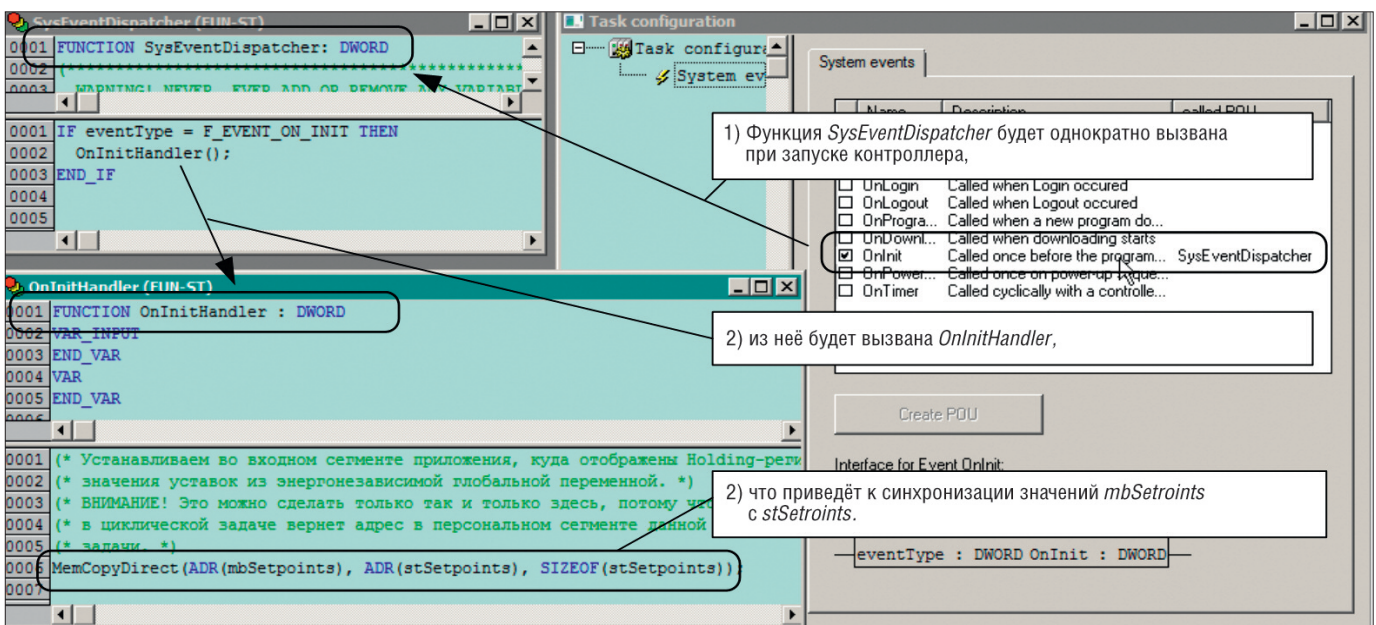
SysEventDispatcher (FUN-ST)

0001 FUNCTION SysEventDispatcher: DWORD
0002 (******************************************
0003 WARNING! NEVER, EVER ADD OR REMOVE ANY VARIABL

0001 IF eventType = F_EVENT_ON_INIT THEN
0002 OnInitHandler();
0003 END_IF
0004
0005

Task configuration

Task configura
System ev

System events

Name Description called POU

1) Функция *SysEventDispatcher* будет однократно вызвана при запуске контроллера,

| | Name | Description | called POU |
|---|---|---|---|
| ☐ | OnLogin | Called when Login occured | |
| ☐ | OnLogout | Called when Logout occured | |
| ☐ | OnProgra... | Called when a new program do... | |
| ☐ | OnDownl... | Called when downloading starts | |
| ☑ | OnInit | Called once before the program... | SysEventDispatcher |
| ☐ | OnPower... | Called once on power-up seque... | |
| ☐ | OnTimer | Called cyclically with a controlle... | |

OnInitHandler (FUN-ST)

0001 FUNCTION OnInitHandler : DWORD
0002 VAR_INPUT
0003 END_VAR
0004 VAR
0005 END_VAR
0006

2) из неё будет вызвана *OnInitHandler*,

Create POU

0001 (* Устанавливаем во входном сегменте приложения, куда отображены Holding-реги
0002 (* значения уставок из энергонезависимой глобальной переменной. *)
0003 (* ВНИМАНИЕ! Это можно сделать только так и только здесь, потому что
0004 (* в циклической задаче вернет адрес в персональном сегменте данной
0005 (* задачи. *)
0006 MemCopyDirect(ADR(mbSetpoints), ADR(stSetpoints), SIZEOF(stSetpoints));
0007

Interface for Event OnInit:

2) что приведёт к синхронизации значений *mbSetroints* с *stSetroints*.

eventType : DWORD OnInit : DWORD